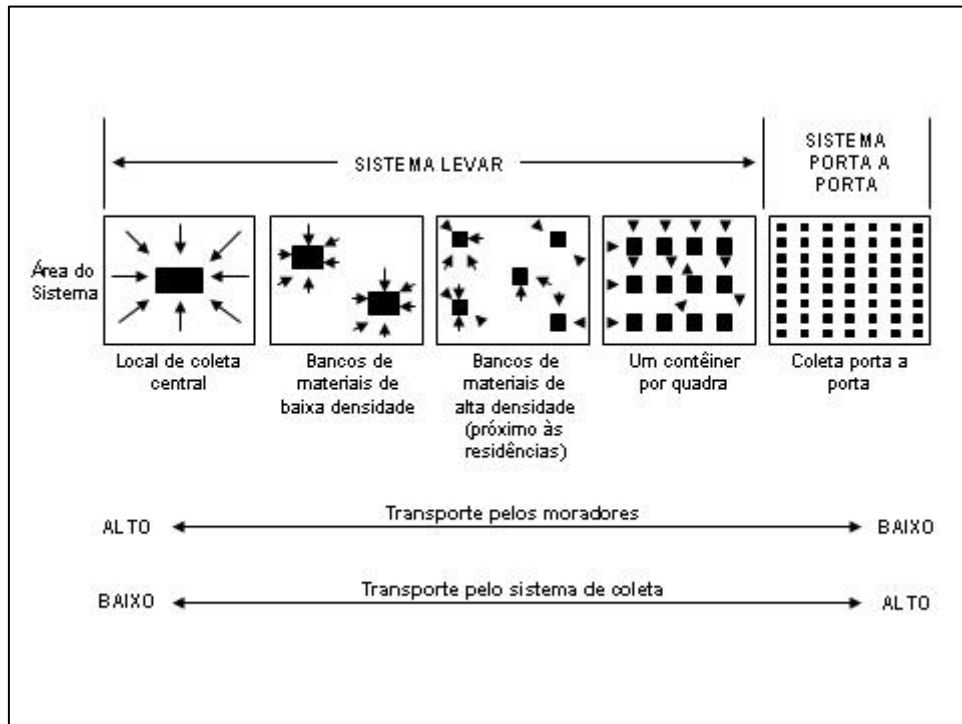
SISTEMA LEVAR

SISTEMA PORTA A PORTA

Área do Sistema

Local de coleta central

Bancos de materiais de baixa densidade

Bancos de materiais de alta densidade (próximo às residências)

Um contêiner por quadra

Coleta porta a porta

ALTO
Transporte pelos moradores
BAIXO

BAIXO
Transporte pelo sistema de coleta
ALTO